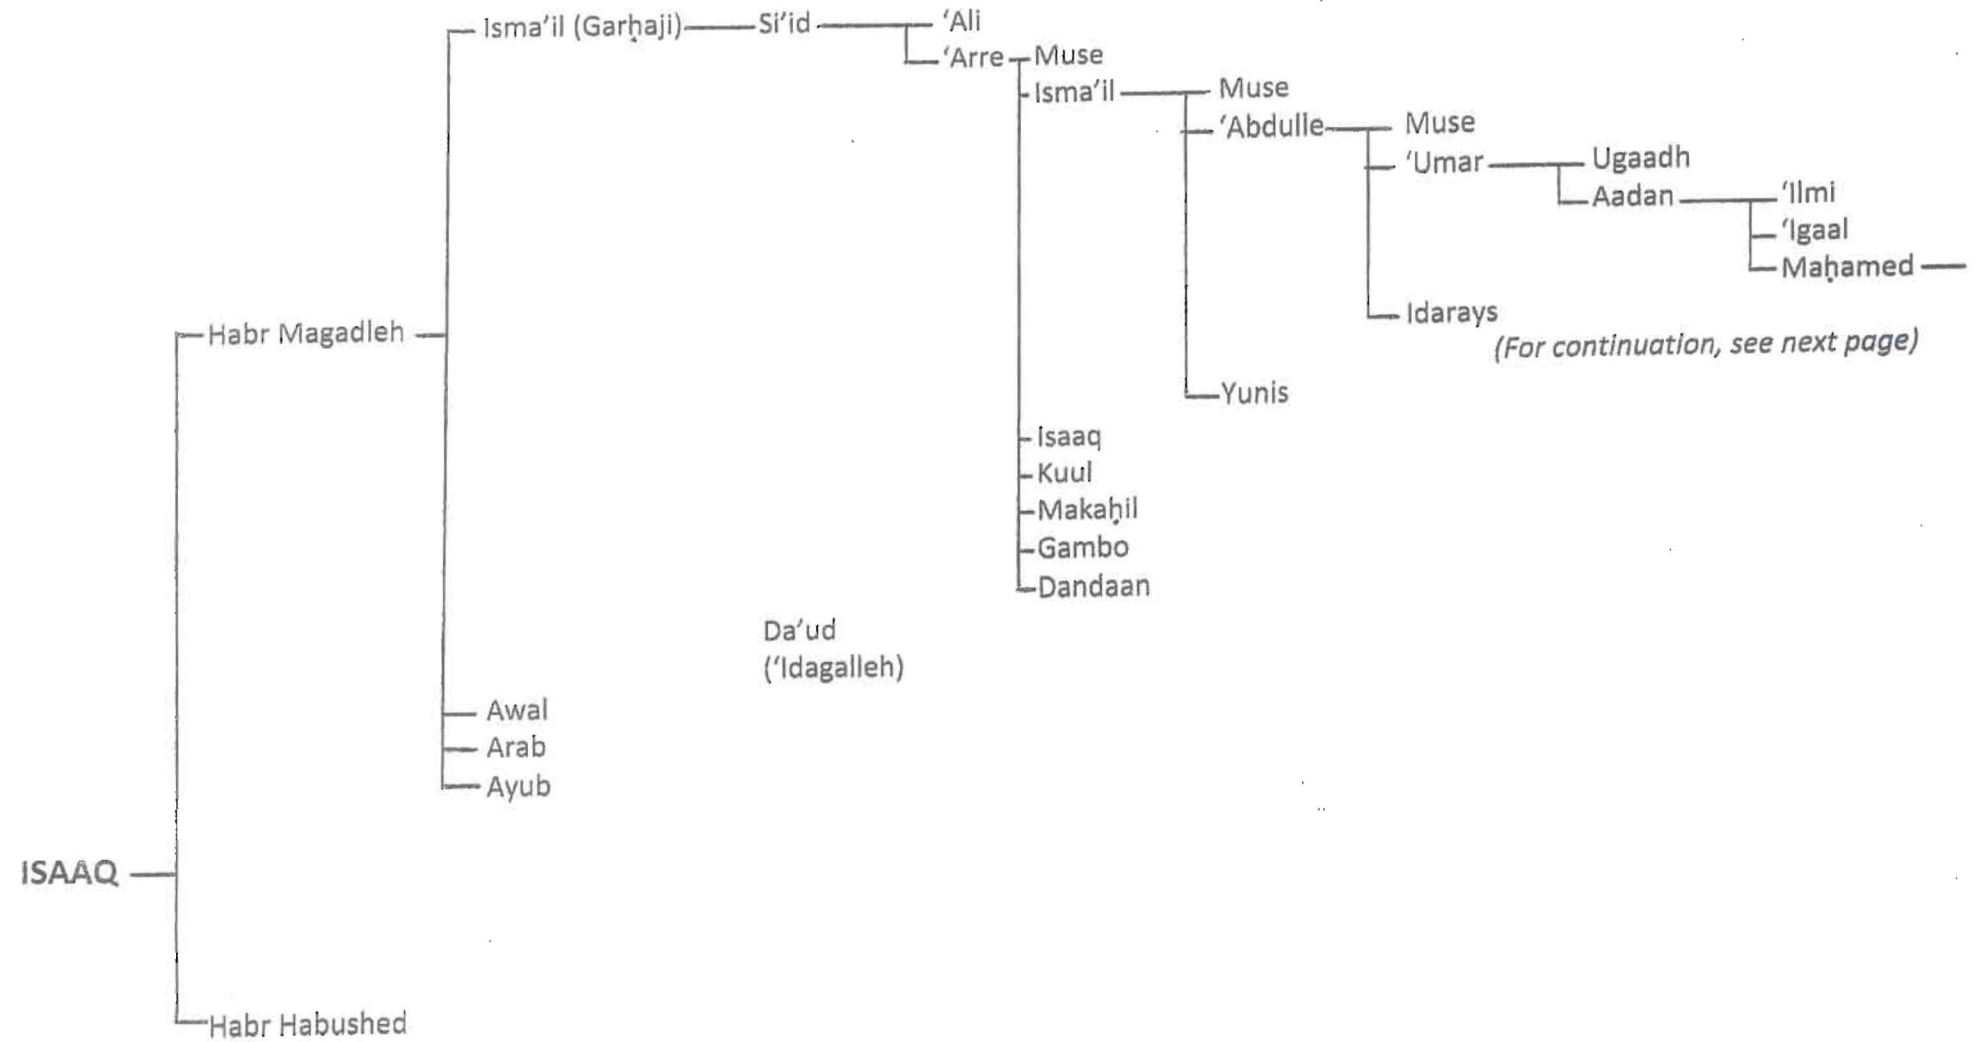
Isma'il (Garḥaji) Si'id 'Ali
'Arre Muse
Isma'il Muse
'Abdulle Muse
'Umar Ugaadh
Aadan 'Ilmi
'Igaal
Maḥamed
Idarays
(For continuation, see next page)
Yunis
Isaaq
Kuul
Makaḥil
Gambo
Dandaan
Habr Magadleh
Da'ud
('Idagalleh)
Awal
Arab
Ayub
ISAAQ
Habr Habushed